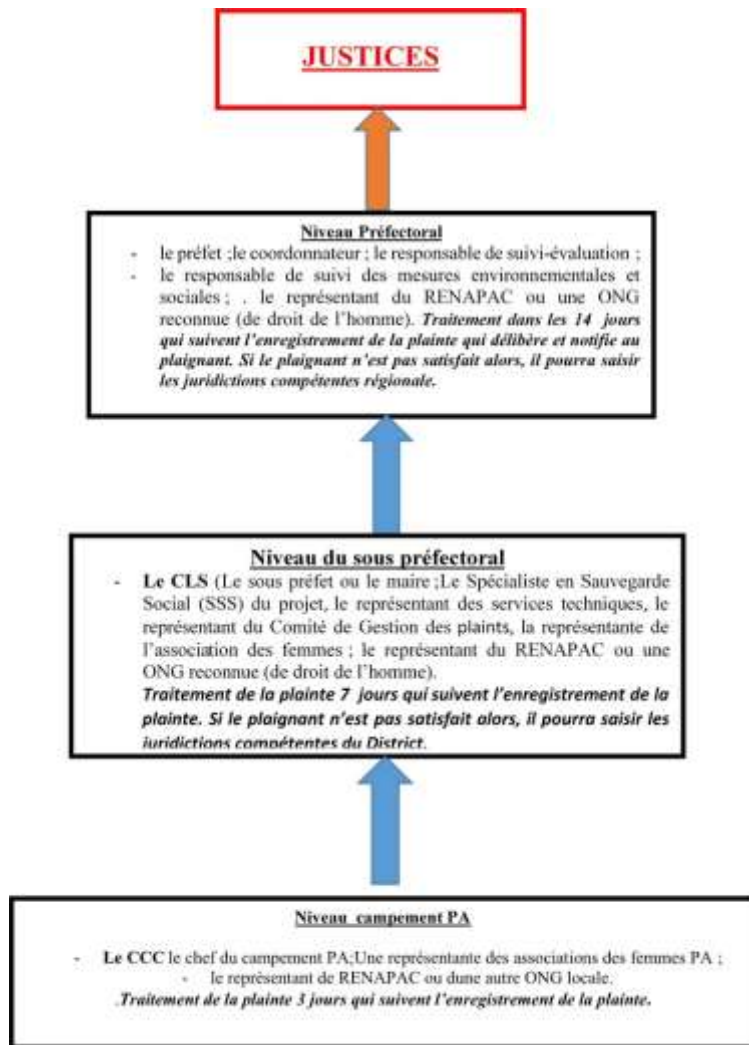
JUSTICES

Niveau Préfectoral

- le préfet ;le coordonnateur ; le responsable de suivi-évaluation ;
- le responsable de suivi des mesures environnementales et sociales ; . le représentant du RENAPAC ou une ONG reconnue (de droit de l'homme). *Traitement dans les 14 jours qui suivent l'enregistrement de la plainte qui délibère et notifie au plaignant. Si le plaignant n'est pas satisfait alors, il pourra saisir les juridictions compétentes régionale.*

Niveau du sous préfectoral

- **Le CLS** (Le sous préfet ou le maire ;Le Spécialiste en Sauvegarde Social (SSS) du projet, le représentant des services techniques, le représentant du Comité de Gestion des plaints, la représentante de l'association des femmes ; le représentant du RENAPAC ou une ONG reconnue (de droit de l'homme).

*Traitement de la plainte 7 jours qui suivent l'enregistrement de la plainte. Si le plaignant n'est pas satisfait alors, il pourra saisir les juridictions compétentes du District.*

Niveau campement PA

- **Le CCC** le chef du campement PA;Une représentante des associations des femmes PA ;
- le représentant de RENAPAC ou dune autre ONG locale.

*.Traitement de la plainte 3 jours qui suivent l'enregistrement de la plainte.*